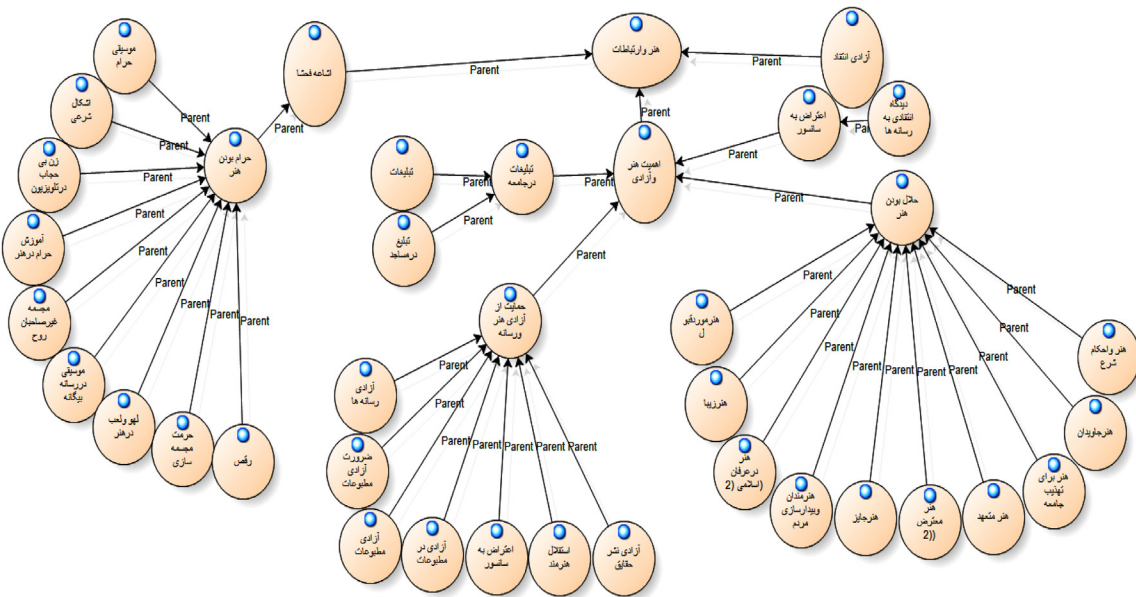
موسیقی حرام
اشکال شرعی
زن بی حجاب درتلویزیون
آموزش حرام درهنر
مجسمه غیرصاحبان روح
موسیقی دررسانه بیگانه
لهو ولعب درهنر
حرمت مجسمه سازی
رقص
حرام بودن هنر
اشاعه فحشا
هنر وارتباطات
آزادی انتقاد
دیدگاه انتقادی به رسانه ها
اعتراض به سانسور
اهمیت هنر وآزادی
تبلیغات
تبلیغات درجامعه
تبلیغ درمساجد
حلال بودن هنر
حمایت از آزادی هنر ورسانه
آزادی رسانه ها
ضرورت آزادی مطبوعات
آزادی مطبوعات
آزادی در مطبوعات
اعتراض به سانسور
استقلال هنرمند
آزادی نشر حقایق
هنرموردقبو ل
هنرزیبا
هنر درعرفان (اسلامی (2
هنرمندان وبیدارسازی مردم
هنرجایز
هنر معترض ((2
هنر متعهد
هنر برای تهذیب جامعه
هنرجاویدان
هنر واحکام شرع
Parent
Parent
Parent
Parent
Parent
Parent
Parent
Parent
Parent
Parent
Parent
Parent
Parent
Parent
Parent
Parent
Parent
Parent
Parent
Parent
Parent
Parent
Parent
Parent
Parent
Parent
Parent
Parent
Parent
Parent
Parent
Parent
Parent
Parent
Parent
Parent
Parent
Parent